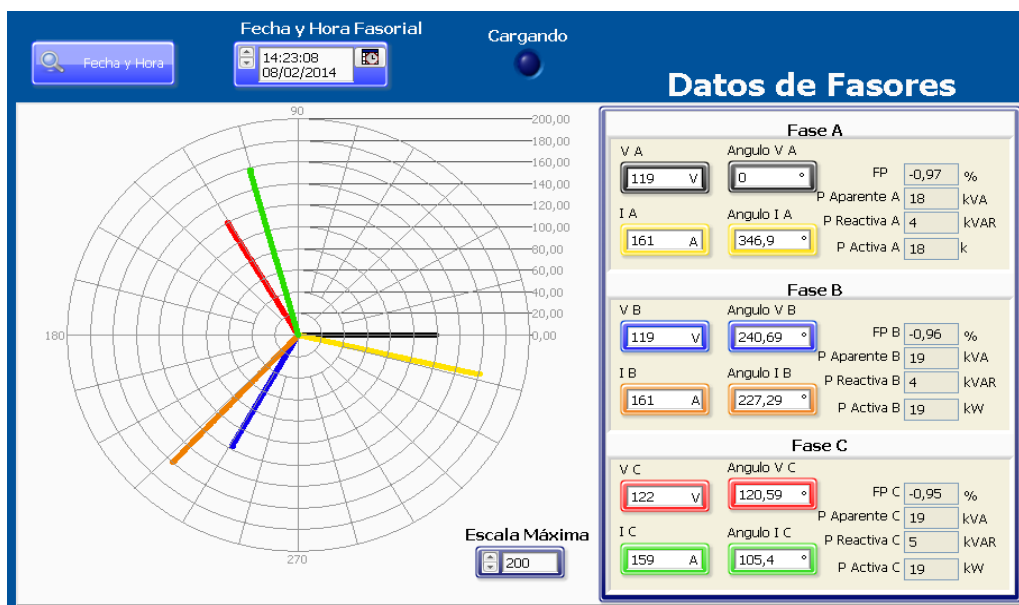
Fecha y Hora

Fecha y Hora Fasorial
14:23:08
08/02/2014

Cargando

Datos de Fasores

90
200,00
180,00
160,00
140,00
120,00
100,00
80,00
60,00
40,00
20,00
180
0,00
270

Escala Máxima
200

Fase A
V A
119 V
Angulo V A
0 °
FP -0,97 %
P Aparente A 18 kVA
I A
161 A
Angulo I A
346,9 °
P Reactiva A 4 kVAR
P Activa A 18 k

Fase B
V B
119 V
Angulo V B
240,69 °
FP B -0,96 %
P Aparente B 19 kVA
I B
161 A
Angulo I B
227,29 °
P Reactiva B 4 kVAR
P Activa B 19 kW

Fase C
V C
122 V
Angulo V C
120,59 °
FP C -0,95 %
P Aparente C 19 kVA
I C
159 A
Angulo I C
105,4 °
P Reactiva C 5 kVAR
P Activa C 19 kW